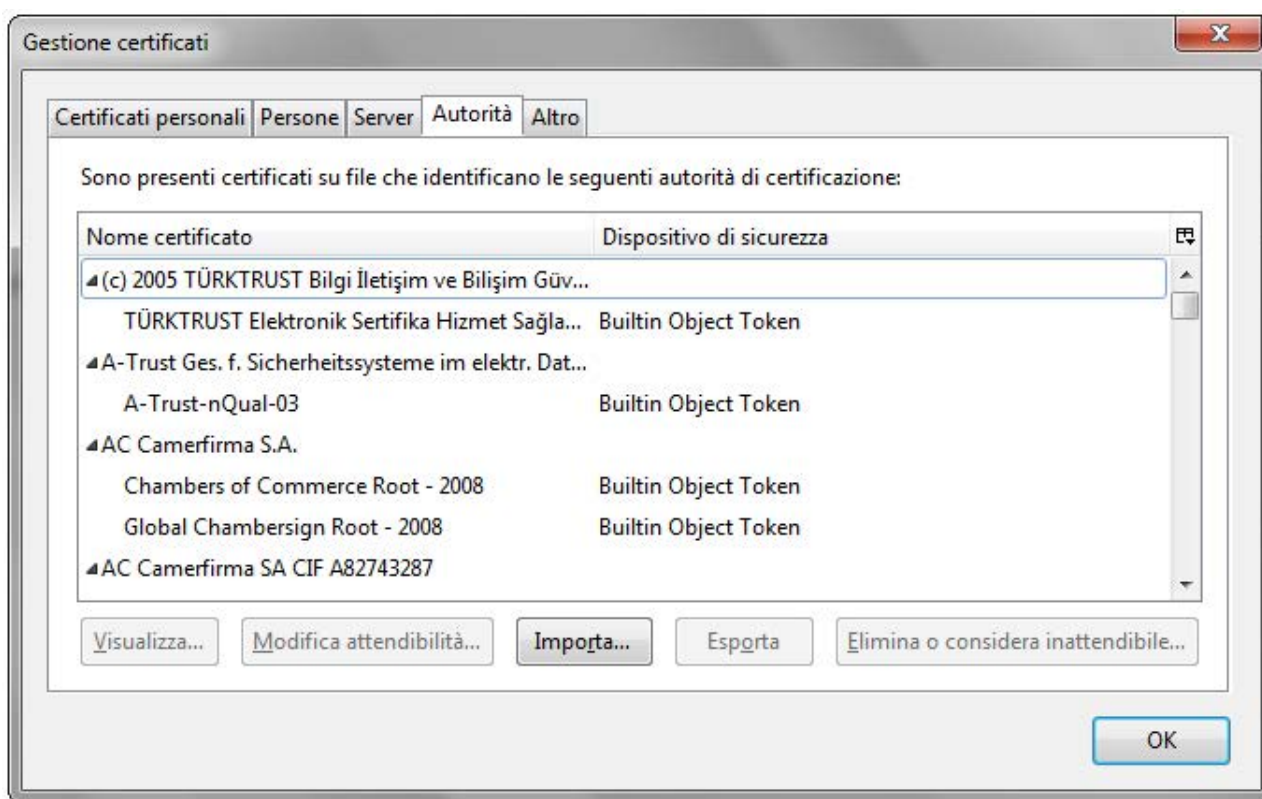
Gestione certificati

Certificati personali | Persone | Server | Autorità | Altro

Sono presenti certificati su file che identificano le seguenti autorità di certificazione:

| Nome certificato | Dispositivo di sicurezza |
|---|---|
| (c) 2005 TÜRKTRUST Bilgi İletişim ve Bilişim Güv... | |
| TÜRKTRUST Elektronik Sertifika Hizmet Sağla... | Builtin Object Token |
| A-Trust Ges. f. Sicherheitssysteme im elektr. Dat... | |
| A-Trust-nQual-03 | Builtin Object Token |
| AC Camerfirma S.A. | |
| Chambers of Commerce Root - 2008 | Builtin Object Token |
| Global Chambersign Root - 2008 | Builtin Object Token |
| AC Camerfirma SA CIF A82743287 | |

Visualizza... | Modifica attendibilità... | Importa... | Esporta | Elimina o considera inattendibile...

OK